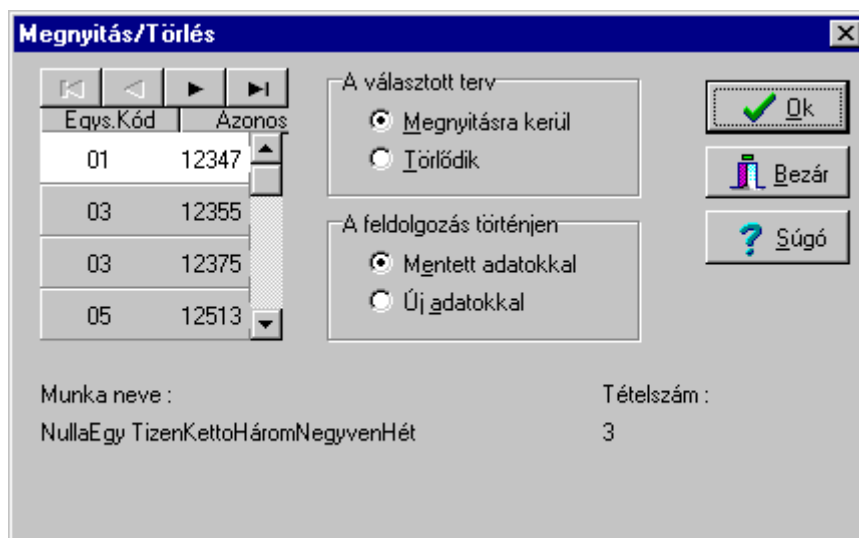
Megnyitás/Törlés

| Egys.Kód | Azonos |
|---|---|
| 01 | 12347 |
| 03 | 12355 |
| 03 | 12375 |
| 05 | 12513 |

A választott terv
Megnyitásra kerül
Törlődik

A feldolgozás történjen
Mentett adatokkal
Új adatokkal

Ok
Bezár
Súgó

Munka neve :
NullaEgy TizenKettoHáromNegyvenHét

Tételszám :
3